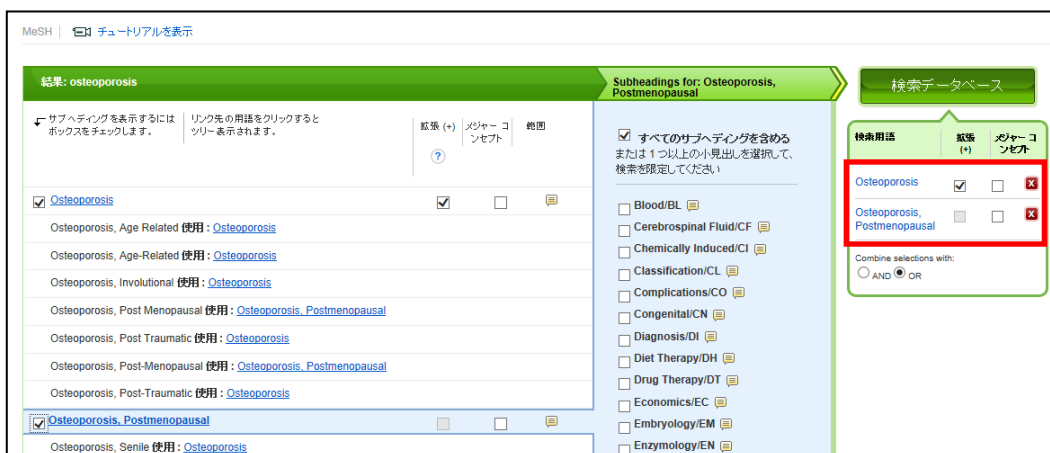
MeSH | チュートリアルを表示

結果: osteoporosis

サブヘディングを表示するには ボックスをチェックします。

リンク先の用語をクリックすると ツリー表示されます。

拡張 (+) ?

メジャー コンセプト

範囲

Osteoporosis

Osteoporosis, Age Related 使用 : Osteoporosis

Osteoporosis, Age-Related 使用 : Osteoporosis

Osteoporosis, Involutional 使用 : Osteoporosis

Osteoporosis, Post Menopausal 使用 : Osteoporosis, Postmenopausal

Osteoporosis, Post Traumatic 使用 : Osteoporosis

Osteoporosis, Post-Menopausal 使用 : Osteoporosis, Postmenopausal

Osteoporosis, Post-Traumatic 使用 : Osteoporosis

Osteoporosis, Postmenopausal

Osteoporosis, Senile 使用 : Osteoporosis

Subheadings for: Osteoporosis, Postmenopausal

すべてのサブヘディングを含める

または１つ以上の小見出しを選択して、検索を限定してください

Blood/BL
Cerebrospinal Fluid/CF
Chemically Induced/CI
Classification/CL
Complications/CO
Congenital/CN
Diagnosis/DI
Diet Therapy/DH
Drug Therapy/DT
Economics/EC
Embryology/EM
Enzymology/EN

検索データベース

検索用語

拡張 (+)

メジャー コンセプト

Osteoporosis

Osteoporosis, Postmenopausal

Combine selections with:
AND OR